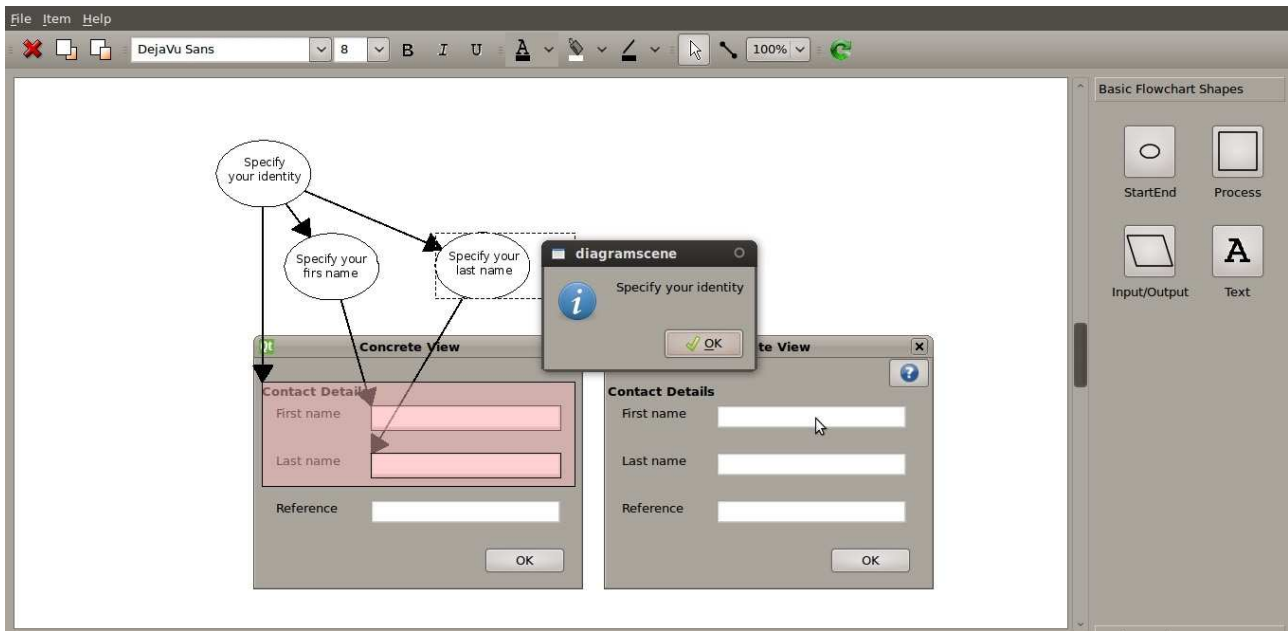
File Item Help

DejaVu Sans 8 B I U 100%

Basic Flowchart Shapes

StartEnd Process

Input/Output Text

Specify your identity

Specify your firs name

Specify your last name

diagramscene

Specify your identity

OK

Concrete View

Contact Details

First name

Last name

Reference

OK

te View

Contact Details

First name

Last name

Reference

OK